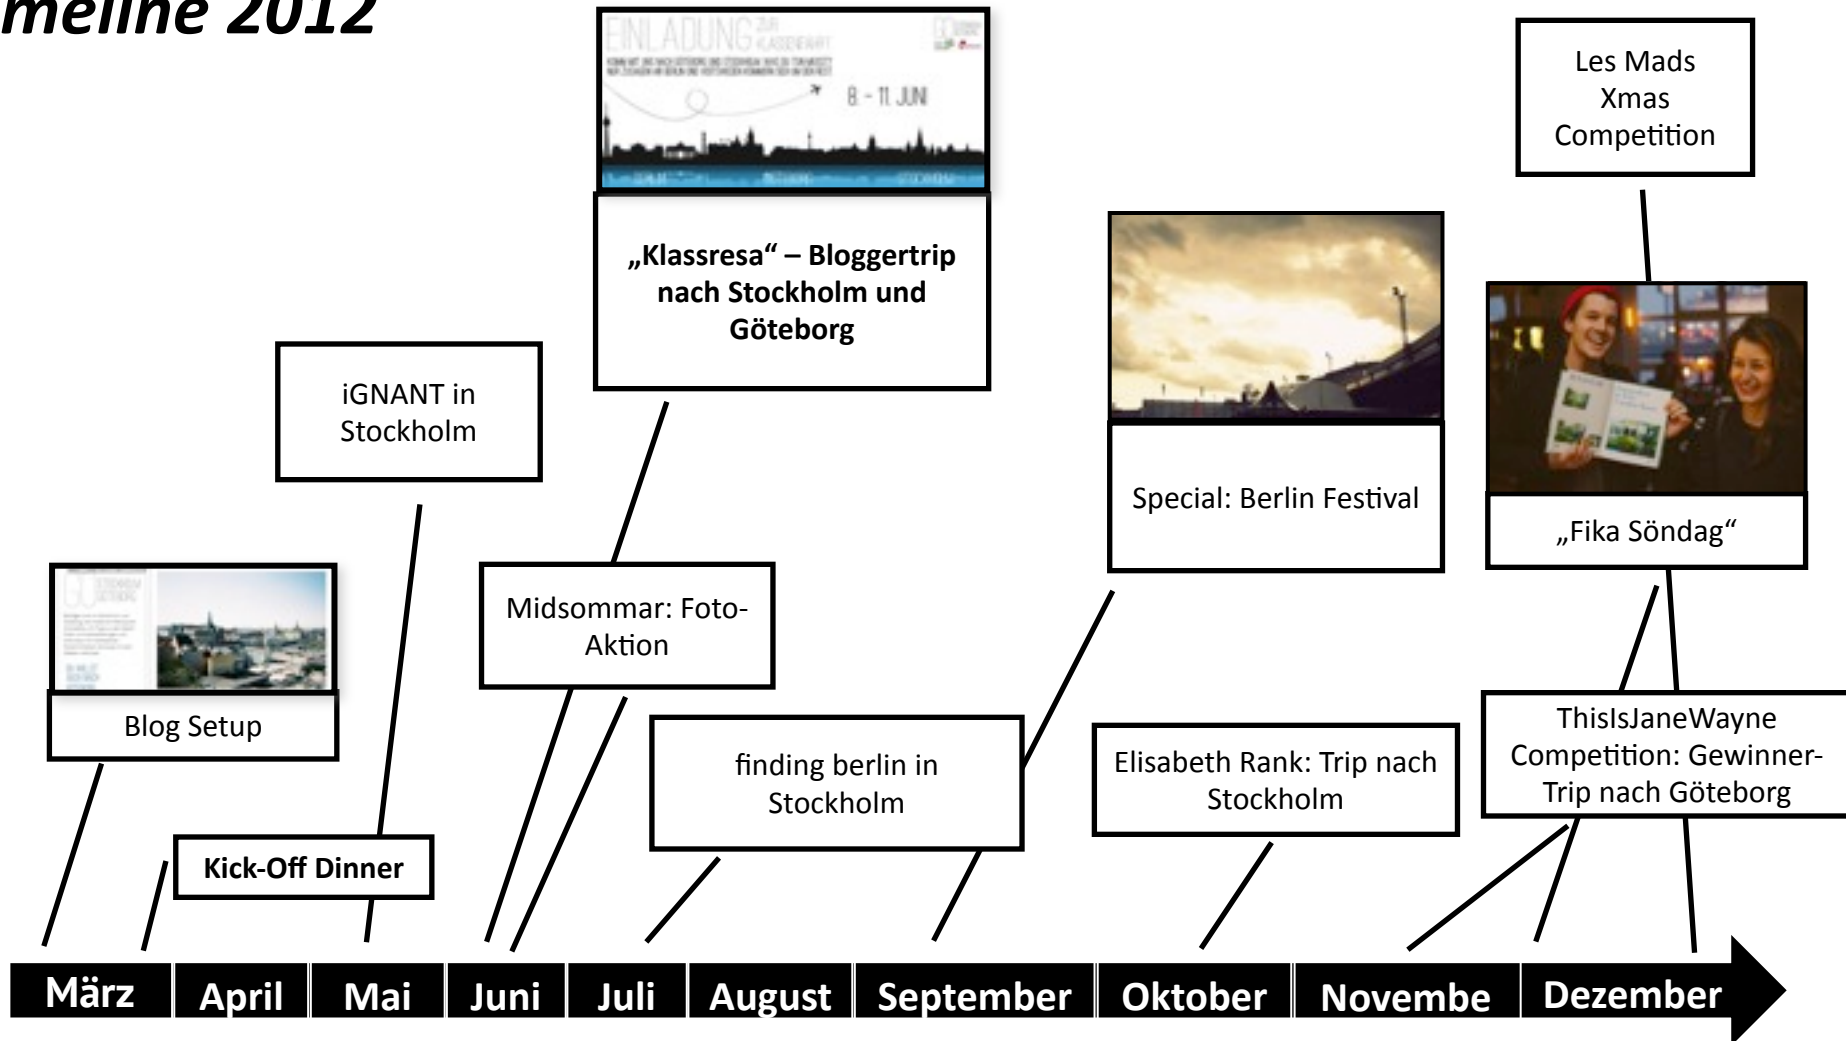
meline 2012

EINLADUNG ZUR KLASSENFAHRT

8 - 11 JUNI

„Klassresa“ – Bloggertrip nach Stockholm und Göteborg

Les Mads Xmas Competition

iGNANT in Stockholm

Special: Berlin Festival

„Fika Söndag“

Blog Setup

Midsommar: Foto-Aktion

finding berlin in Stockholm

Elisabeth Rank: Trip nach Stockholm

ThisIsJaneWayne Competition: Gewinner-Trip nach Göteborg

Kick-Off Dinner

März | April | Mai | Juni | Juli | August | September | Oktober | Novembe | Dezember